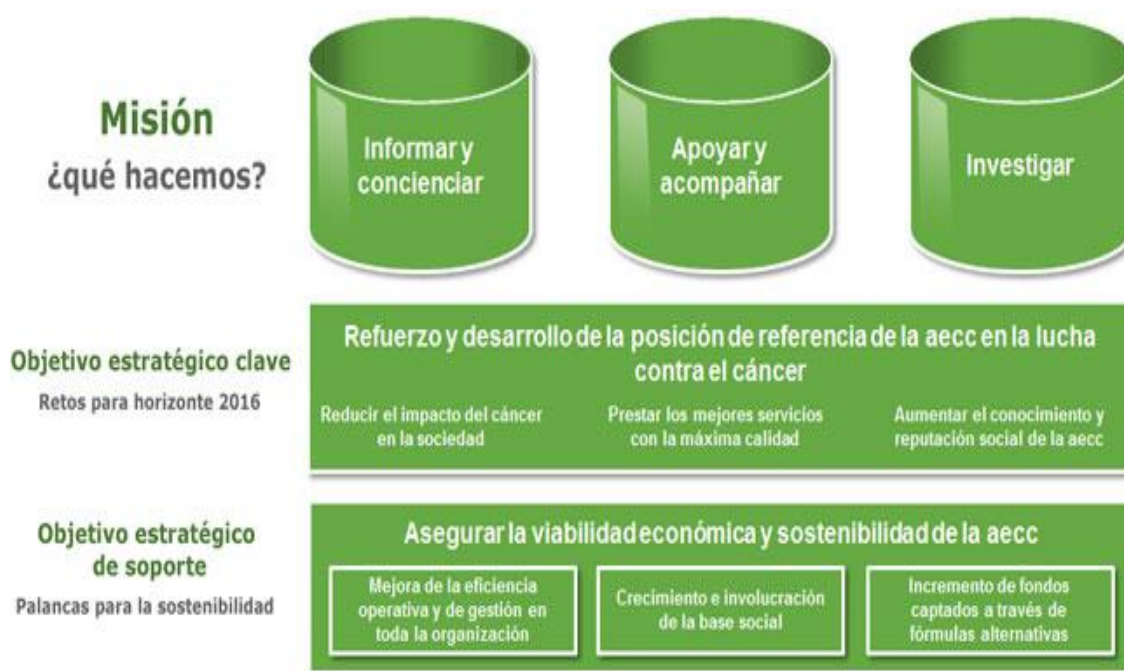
Misión
¿qué hacemos?

Informar y concienciar

Apoyar y acompañar

Investigar

Objetivo estratégico clave
Retos para horizonte 2016

Refuerzo y desarrollo de la posición de referencia de la aecc en la lucha contra el cáncer

Reducir el impacto del cáncer en la sociedad

Prestar los mejores servicios con la máxima calidad

Aumentar el conocimiento y reputación social de la aecc

Objetivo estratégico de soporte
Palancas para la sostenibilidad

Asegurar la viabilidad económica y sostenibilidad de la aecc

Mejora de la eficiencia operativa y de gestión en toda la organización

Crecimiento e involucración de la base social

Incremento de fondos captados a través de fórmulas alternativas